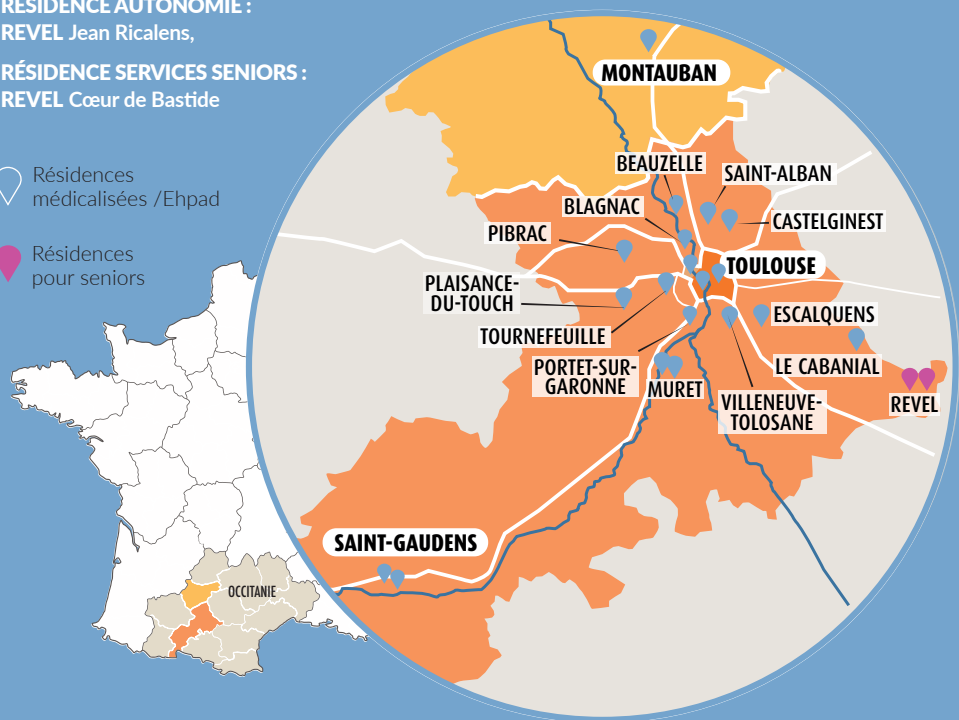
RÉSIDENCE AUTONOMIE :
REVEL Jean Ricalens,

RÉSIDENCE SERVICES SENIORS :
REVEL Cœur de Bastide

Résidences médicalisées /Ehpad

Résidences pour seniors

MONTAUBAN
BEAUZELLE
SAINT-ALBAN
BLAGNAC
CASTELGINEST
PIBRAC
TOULOUSE
PLAISANCE-DU-TOUCH
ESCALQUENS
TOURNEFEUILLE
PORTET-SUR-GARONNE
LE CABANIAL
MURET
REVEL
VILLENEUVE-TOLOSANE
SAINT-GAUDENS
OCCITANIE